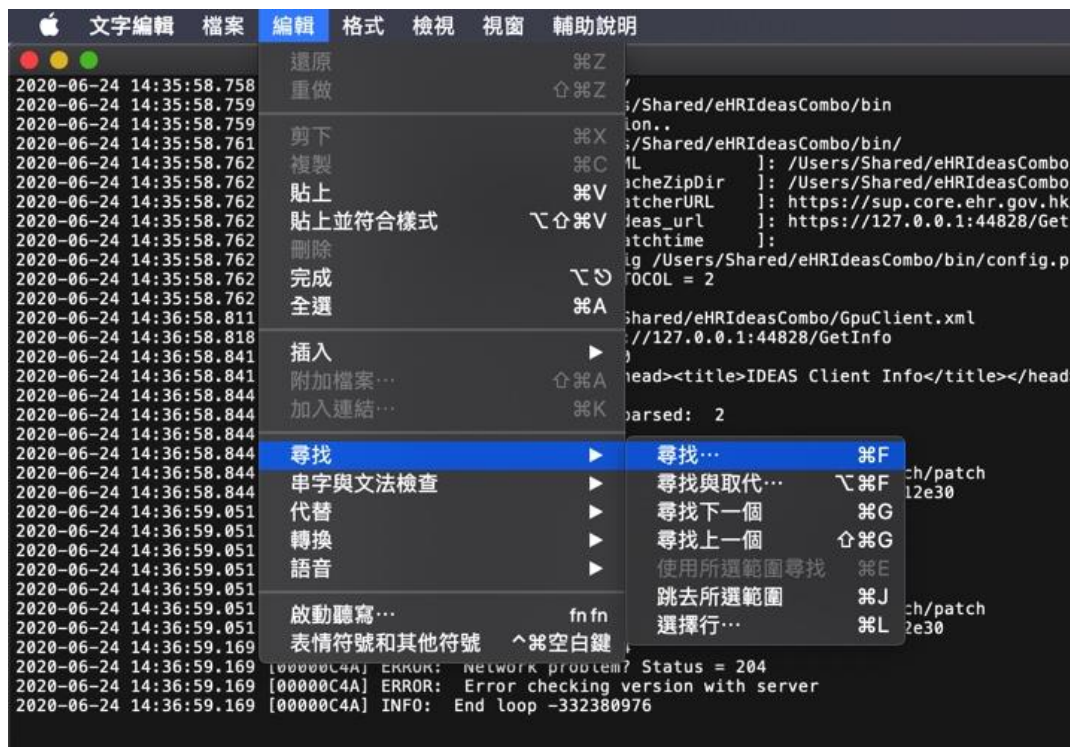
文字編輯 檔案 編輯 格式 檢視 視窗 輔助說明

還原 ⌘Z
重做 ⇧⌘Z
剪下 ⌘X
複製 ⌘C
貼上 ⌘V
貼上並符合樣式 ⌥⇧⌘V
刪除
完成 ⌥⎋
全選 ⌘A
插入 ▶
附加檔案⋯ ⇧⌘A
加入連結⋯ ⌘K
尋找 ▶
串字與文法檢查 ▶
代替 ▶
轉換 ▶
語音 ▶
啟動聽寫⋯ fn fn
表情符號和其他符號 ^⌘空白鍵

尋找⋯ ⌘F
尋找與取代⋯ ⌥⌘F
尋找下一個 ⌘G
尋找上一個 ⇧⌘G
使用所選範圍尋找 ⌘E
跳去所選範圍 ⌘J
選擇行⋯ ⌘L

2020-06-24 14:35:58.758 /
2020-06-24 14:35:58.759 s/Shared/eHRIdeasCombo/bin
2020-06-24 14:35:58.759 ion..
2020-06-24 14:35:58.761 s/Shared/eHRIdeasCombo/bin/
2020-06-24 14:35:58.762 ML ]: /Users/Shared/eHRIdeasCombo
2020-06-24 14:35:58.762 acheZipDir ]: /Users/Shared/eHRIdeasCombo
2020-06-24 14:35:58.762 atcherURL ]: https://sup.core.ehr.gov.hk
2020-06-24 14:35:58.762 deas_url ]: https://127.0.0.1:44828/Get
2020-06-24 14:35:58.762 atchtime ]:
2020-06-24 14:35:58.762 ig /Users/Shared/eHRIdeasCombo/bin/config.p
2020-06-24 14:35:58.762 TOCOL = 2
2020-06-24 14:35:58.762
2020-06-24 14:36:58.811 Shared/eHRIdeasCombo/GpuClient.xml
2020-06-24 14:36:58.818 ://127.0.0.1:44828/GetInfo
2020-06-24 14:36:58.841
2020-06-24 14:36:58.841 head><title>IDEAS Client Info</title></head
2020-06-24 14:36:58.844
2020-06-24 14:36:58.844 parsed: 2
2020-06-24 14:36:58.844
2020-06-24 14:36:58.844
2020-06-24 14:36:58.844 ch/patch
2020-06-24 14:36:58.844 12e30
2020-06-24 14:36:59.051
2020-06-24 14:36:59.051
2020-06-24 14:36:59.051
2020-06-24 14:36:59.051
2020-06-24 14:36:59.051
2020-06-24 14:36:59.051 ch/patch
2020-06-24 14:36:59.051 2e30
2020-06-24 14:36:59.169
2020-06-24 14:36:59.169 [00000C4A] ERROR: Network problem? Status = 204
2020-06-24 14:36:59.169 [00000C4A] ERROR: Error checking version with server
2020-06-24 14:36:59.169 [00000C4A] INFO: End loop -332380976